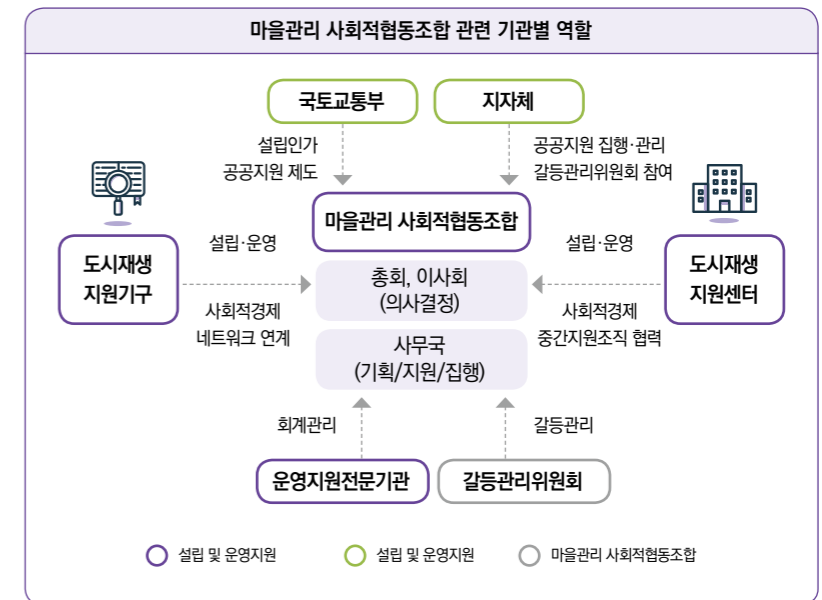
마을관리 사회적협동조합 관련 기관별 역할

국토교통부

지자체

설립인가
공공지원 제도

공공지원 집행·관리
갈등관리위원회 참여

마을관리 사회적협동조합

도시재생 지원기구

설립·운영

총회, 이사회
(의사결정)

설립·운영

도시재생 지원센터

사회적경제
네트워크 연계

사회적경제
중간지원조직 협력

사무국
(기획/지원/집행)

회계관리

갈등관리

운영지원전문기관

갈등관리위원회

설립 및 운영지원

설립 및 운영지원

마을관리 사회적협동조합